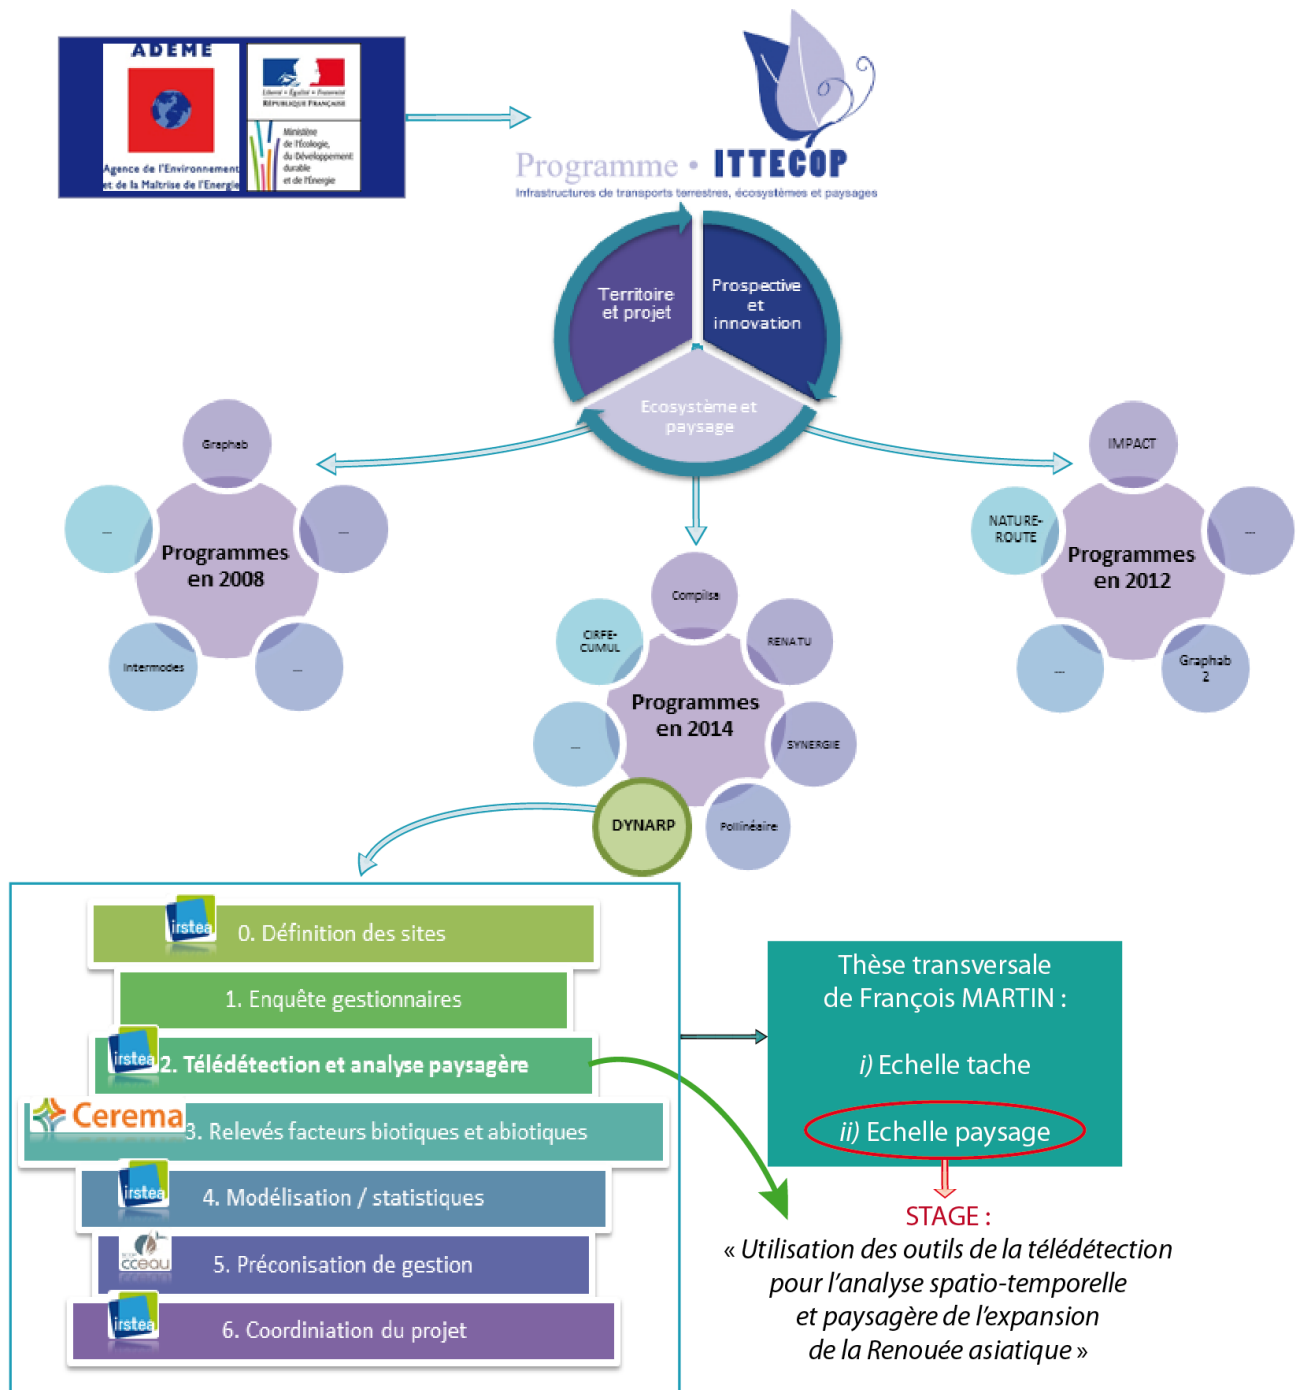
ADEME
Agence de l'Environnement et de la Maîtrise de l'Energie

Liberté • Égalité • Fraternité
RÉPUBLIQUE FRANÇAISE

Ministère de l'Écologie, du Développement durable et de l'Énergie

Programme • ITTECOP
Infrastructures de transports terrestres, écosystèmes et paysages

Territoire et projet

Prospective et innovation

Ecosystème et paysage

Graphab
...
...
Programmes en 2008
Intermodes
...

IMPACT
NATURE-ROUTE
...
Programmes en 2012
...
Graphab 2

Compilsa
CIRFE-CUMUL
RENATU
Programmes en 2014
...
SYNERGIE
DYNARP
Pollinéaire

irstea 0. Définition des sites
1. Enquête gestionnaires
irstea 2. Télédétection et analyse paysagère
Cerema 3. Relevés facteurs biotiques et abiotiques
irstea 4. Modélisation / statistiques
cceau 5. Préconisation de gestion
irstea 6. Coordiniation du projet

Thèse transversale de François MARTIN :

i) Echelle tache

ii) Echelle paysage

STAGE :
« Utilisation des outils de la télédétection pour l'analyse spatio-temporelle et paysagère de l'expansion de la Renouée asiatique »